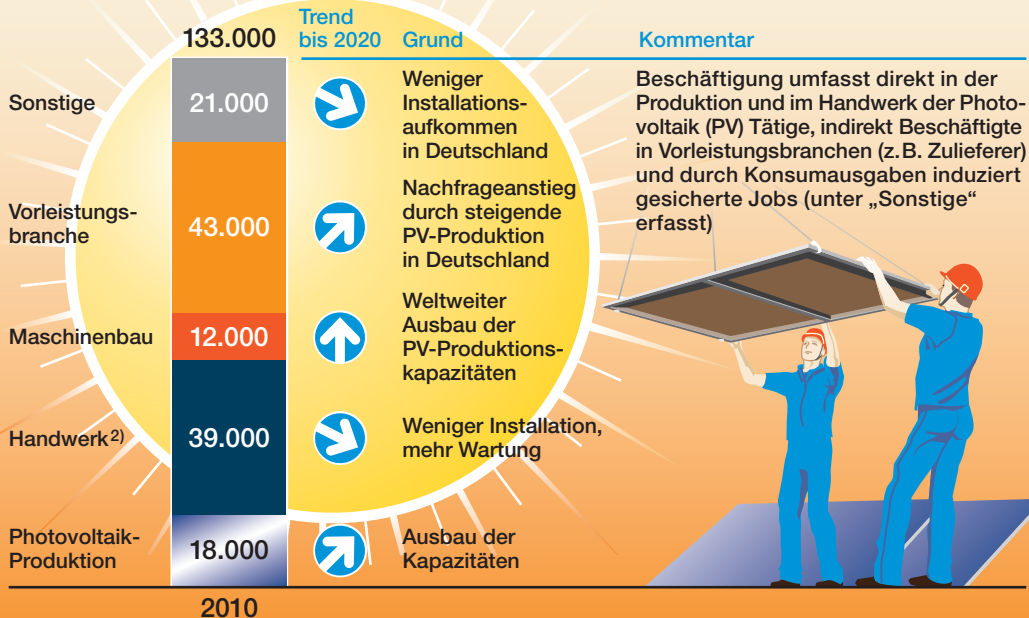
133.000

Trend bis 2020

Grund

Kommentar

Sonstige

21.000

Weniger Installationsaufkommen in Deutschland

Beschäftigung umfasst direkt in der Produktion und im Handwerk der Photovoltaik (PV) Tätige, indirekt Beschäftigte in Vorleistungsbranchen (z.B. Zulieferer) und durch Konsumausgaben induziert gesicherte Jobs (unter „Sonstige“ erfasst)

Vorleistungsbranche

43.000

Nachfrageanstieg durch steigende PV-Produktion in Deutschland

Maschinenbau

12.000

Weltweiter Ausbau der PV-Produktionskapazitäten

Handwerk$^{2)}$

39.000

Weniger Installation, mehr Wartung

Photovoltaik-Produktion

18.000

Ausbau der Kapazitäten

2010